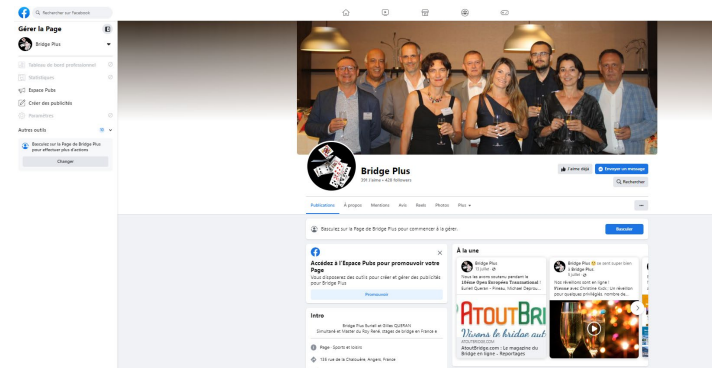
Rechercher sur Facebook

Gérer la Page

Bridge Plus

Tableau de bord professionnel

Statistiques

Espace Pubs

Créer des publicités

Paramètres

Autres outils

Basculez sur la Page de Bridge Plus pour effectuer plus d'actions

Changer

Bridge Plus

391 J'aime • 428 followers

J'aime déjà

Envoyer un message

Rechercher

Publications

À propos

Mentions

Avis

Reels

Photos

Plus

Basculez sur la Page de Bridge Plus pour commencer à la gérer.

Basculer

Accédez à l'Espace Pubs pour promouvoir votre Page

Vous disposerez des outils pour créer et gérer des publicités pour Bridge Plus

Promouvoir

Intro

Bridge Plus Burrell et Gilles QUERAN Dimultané et Master du Roy René, stages de bridge en France e

Page · Sports et loisirs

135 rue de la Chalouère, Angers, France

À la une

Bridge Plus
13 juillet
Tous les points soutenus pendant la 19ème Open Européen Transnational! Burrell Queran - Pineau, Michael Dezro...

AtoutBridge.com | Le magazine du Bridge en ligne – Reportages

Bridge Plus se sent super bien à Bridge Plus.
5 juillet
Nos réveillons sont en ligne ! Réserver avec Christine Katz. Un réveillon pour quelques privilégiés, nombre de...

ATOUTBRI
Vivons le bridge aut
ATOUTBRIDGE.COM